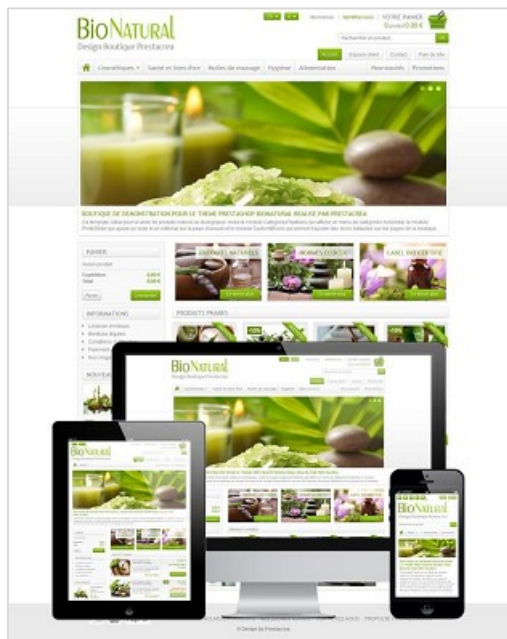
BioNatural
Design Boutique Prestacrea

Bienvenue | Identifiez-vous | VOTRE PANIER
Quantité 0,00 €

Rechercher un produit

Accueil | Espace client | Contact | Plan du site

Cosmétiques | Santé et bien-être | Huiles de massage | Hygiène | Alimentation | Nouveautés | Promotions

BOUTIQUE DE DEMONSTRATION POUR LE THEME PRESTASHOP BIONATURAL REALISE PAR PRESTACREA

PANIER
Expédition 0,00 €
Total 0,00 €
Panier | Commander

PARFUMS NATURELS | BONNES CURES BIO | LABEL BIO CERTIFIE
En savoir plus | En savoir plus | En savoir plus

PRODUITS PHARES

INFORMATIONS

NOUVEAUTÉS

BioNatural
Design Boutique Prestacrea

BioNatural
Design Boutique Prestacrea

BioNatural

© Design by Prestacrea